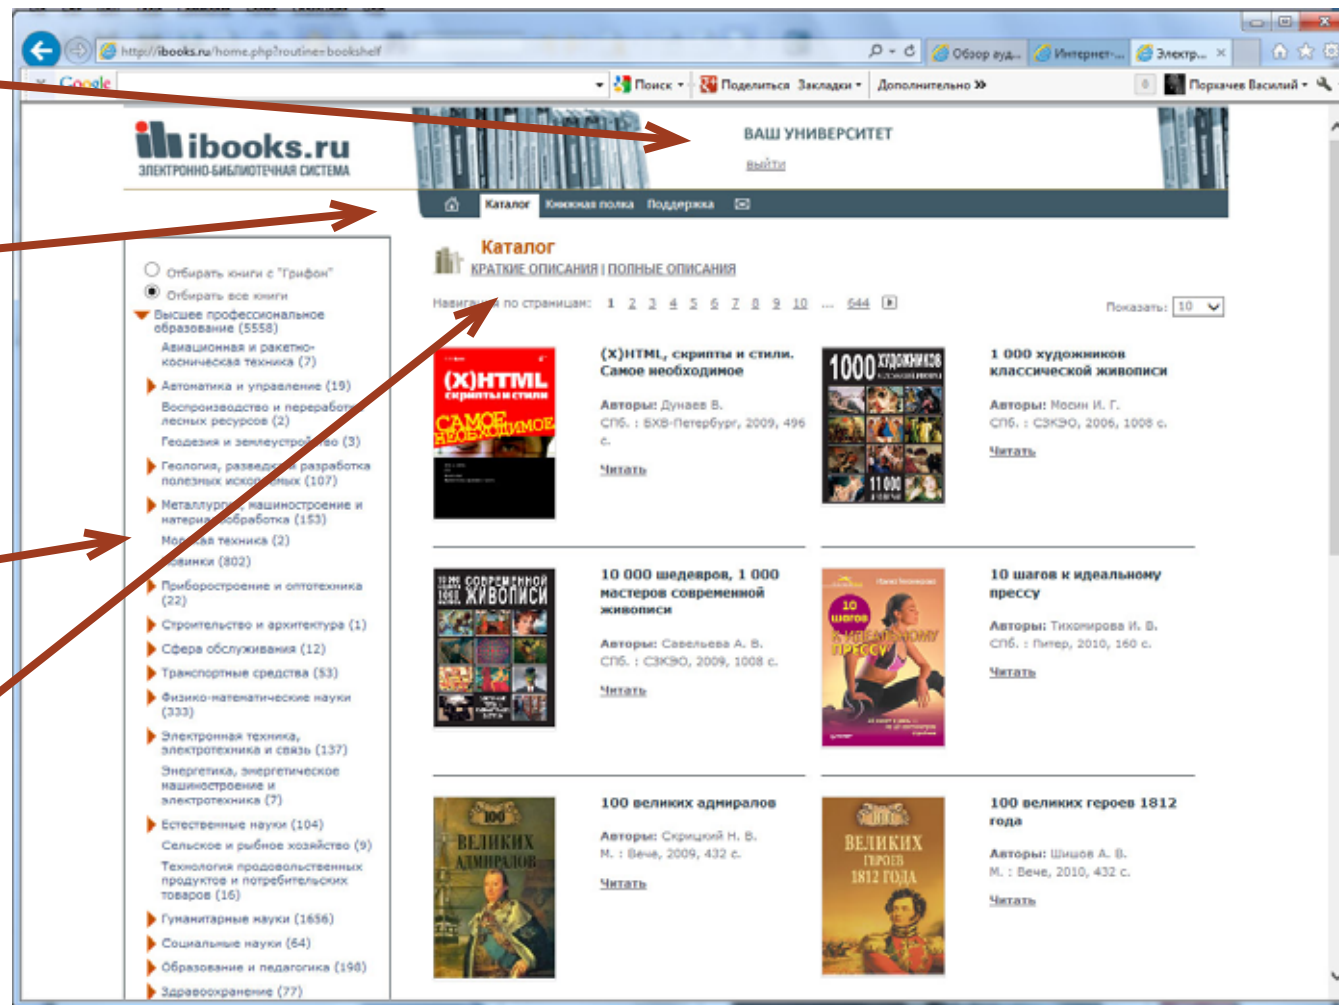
http://ibooks.ru/home.php?routine=bookshelf

Обзор ауд... Интернет-... Электр...

Google Поиск Поделиться Закладки Дополнительно » Порхачев Василий

ibooks.ru
ЭЛЕКТРОННО-БИБЛИОТЕЧНАЯ СИСТЕМА

ВАШ УНИВЕРСИТЕТ
выйти

Каталог Книжная полка Поддержка

Отбирать книги с "Грифом"
Отбирать все книги
Высшее профессиональное образование (5558)
Авиационная и ракетно-космическая техника (7)
Автоматика и управление (19)
Воспроизводство и переработка лесных ресурсов (2)
Геодезия и землеустройство (3)
Геология, разведка и разработка полезных ископаемых (107)
Металлургия, машиностроение и материалообработка (153)
Морская техника (2)
Новинки (802)
Приборостроение и оптотехника (22)
Строительство и архитектура (1)
Сфера обслуживания (12)
Транспортные средства (53)
Физико-математические науки (333)
Электронная техника, электротехника и связь (137)
Энергетика, энергетическое машиностроение и электротехника (7)
Естественные науки (104)
Сельское и рыбное хозяйство (9)
Технология продовольственных продуктов и потребительских товаров (16)
Гуманитарные науки (1656)
Социальные науки (64)
Образование и педагогика (198)
Здравоохранение (77)

Каталог
КРАТКИЕ ОПИСАНИЯ | ПОЛНЫЕ ОПИСАНИЯ

Навигация по страницам: 1 2 3 4 5 6 7 8 9 10 ... 644

Показать: 10

(X)HTML скрипты и стили САМОЕ НЕОБХОДИМОЕ

(X)HTML, скрипты и стили. Самое необходимое
Авторы: Дунаев В.
СПб. : БХВ-Петербург, 2009, 496 с.
Читать

1000 художников
1 000 художников классической живописи
Авторы: Мосин И. Г.
СПб. : СЗКЭО, 2006, 1008 с.
Читать

СОВРЕМЕННОЙ ЖИВОПИСИ
10 000 шедевров, 1 000 мастеров современной живописи
Авторы: Савельева А. В.
СПб. : СЗКЭО, 2009, 1008 с.
Читать

10 шагов к идеальному прессу
10 шагов к идеальному прессу
Авторы: Тихомирова И. В.
СПб. : Питер, 2010, 160 с.
Читать

100 ВЕЛИКИХ АДМИРАЛОВ
100 великих адмиралов
Авторы: Скрицкий Н. В.
М. : Вече, 2009, 432 с.
Читать

100 ВЕЛИКИХ ГЕРОЕВ 1812 ГОДА
100 великих героев 1812 года
Авторы: Шишов А. В.
М. : Вече, 2010, 432 с.
Читать